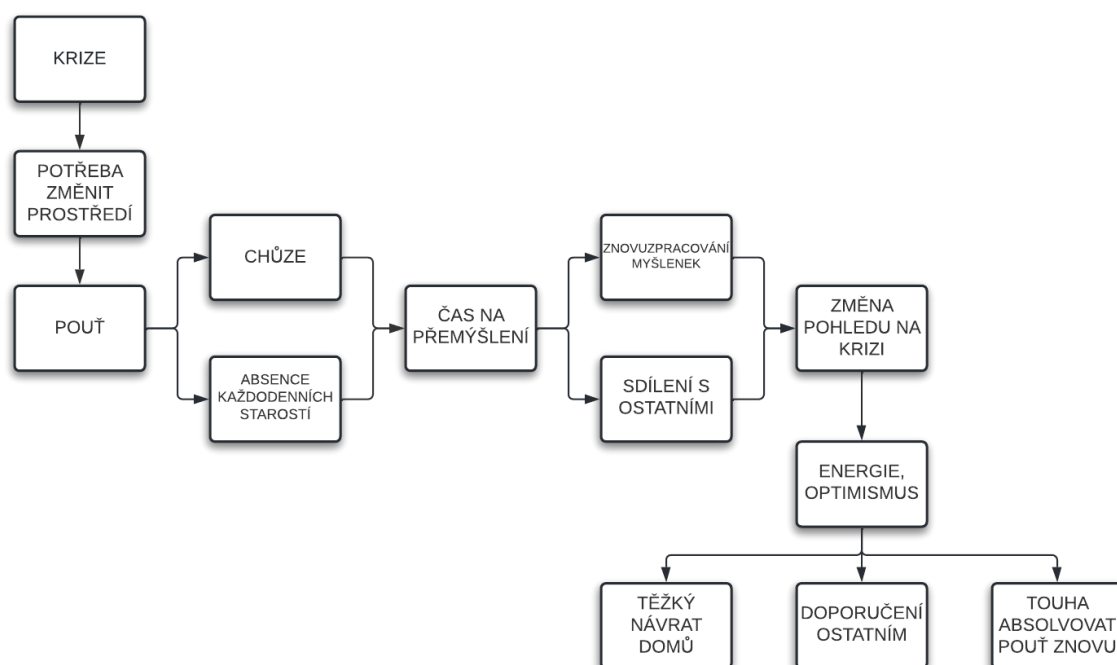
KRIZE

POTŘEBA ZMĚNIT PROSTŘEDÍ

POUŤ

CHŮZE

ABSENCE KAŽDODENNÍCH STAROSTÍ

ČAS NA PŘEMÝŠLENÍ

ZNOVUZPRACOVÁNÍ MYŠLENEK

SDÍLENÍ S OSTATNÍMI

ZMĚNA POHLEDU NA KRIZI

ENERGIE, OPTIMISMUS

TĚŽKÝ NÁVRAT DOMŮ

DOPORUČENÍ OSTATNÍM

TOUHA ABSOLVOVAT POUŤ ZNOVU